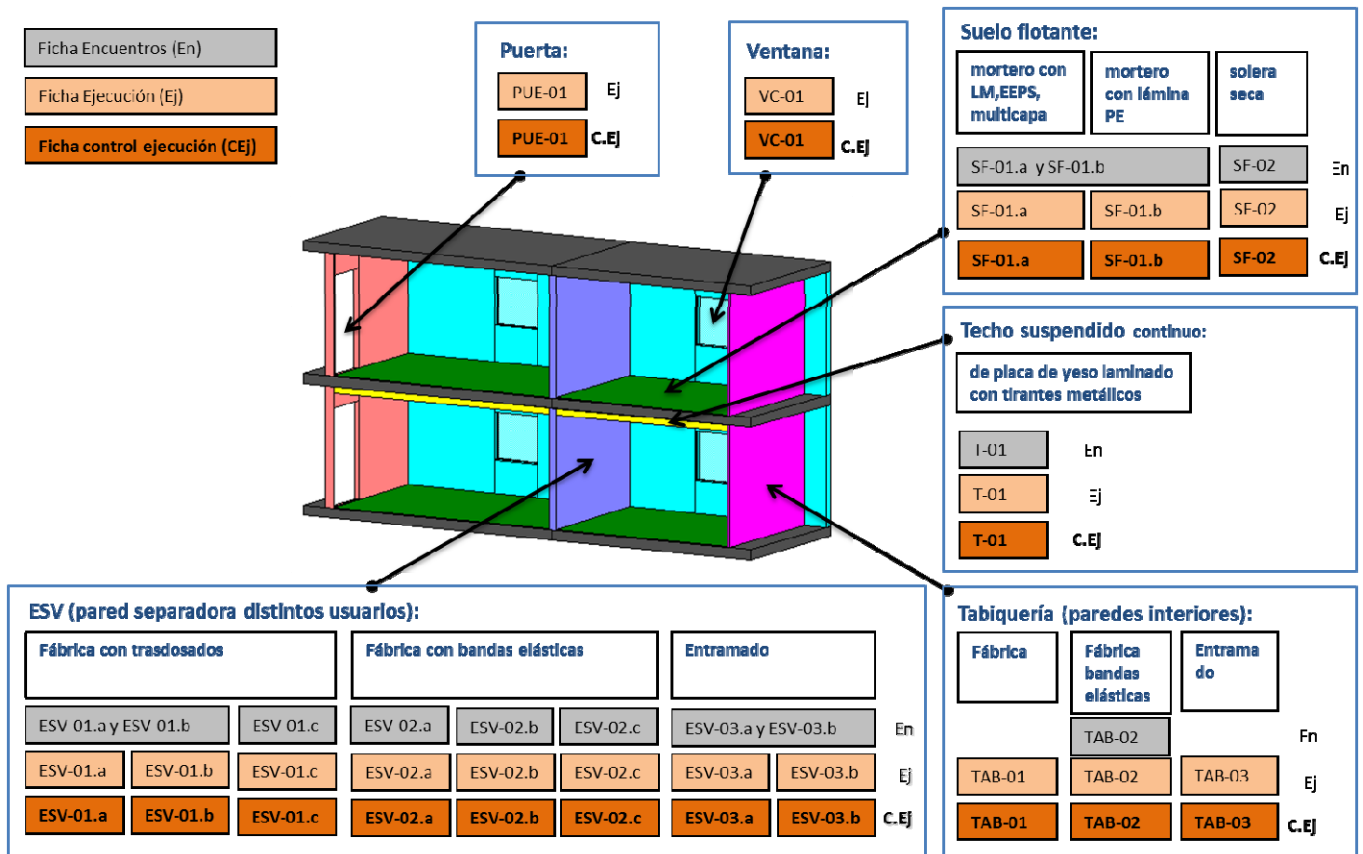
Ficha Encuentros (En)

Ficha Ejecución (Ej)

Ficha control ejecución (CEj)

Puerta:

PUE-01 Ej

PUE-01 C.EJ

Ventana:

VC-01 Ej

VC-01 C.EJ

Suelo flotante:

mortero con LM,EEPS, multicapa

mortero con lámina PE

solera seca

SF-01.a y SF-01.b | SF-02 | En

SF-01.a | SF-01.b | SF-02 | Ej

SF-01.a | SF-01.b | SF-02 | C.EJ

Techo suspendido continuo:

de placa de yeso laminado con tirantes metálicos

T-01 En

T-01 Ej

T-01 C.EJ

ESV (pared separadora distintos usuarios):

| Fábrica con trasdosados | | | Fábrica con bandas elásticas | | | Entramado | | |
|---|---|---|---|---|---|---|---|---|
| ESV 01.a y ESV 01.b | | ESV 01.c | ESV 02.a | ESV-02.b | ESV-02.c | ESV-03.a y ESV-03.b | | En |
| ESV-01.a | ESV-01.b | ESV-01.c | ESV-02.a | ESV-02.b | ESV-02.c | ESV-03.a | ESV-03.b | Ej |
| ESV-01.a | ESV-01.b | ESV-01.c | ESV-02.a | ESV-02.b | ESV-02.c | ESV-03.a | ESV-03.b | C.EJ |

Tabiquería (paredes interiores):

| Fábrica | Fábrica bandas elásticas | Entramado | |
|---|---|---|---|
| | TAB-02 | | En |
| TAB-01 | TAB-02 | TAB-03 | Ej |
| TAB-01 | TAB-02 | TAB-03 | C.EJ |